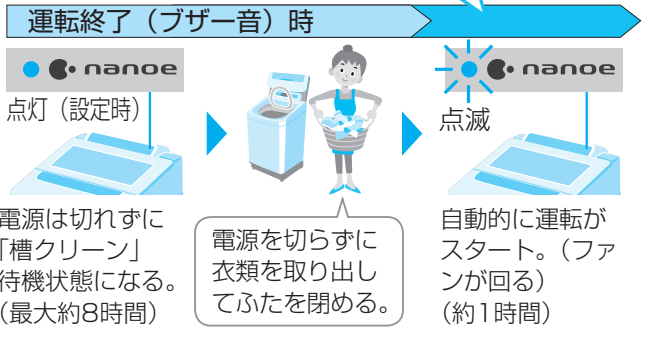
運転終了（ブザー音）時

nanoe
点灯（設定時）

電源は切れずに「槽クリーン」待機状態になる。（最大約8時間）

電源を切らずに衣類を取り出してふたを閉める。

nanoe
点滅

自動的に運転がスタート。（ファンが回る）（約1時間）